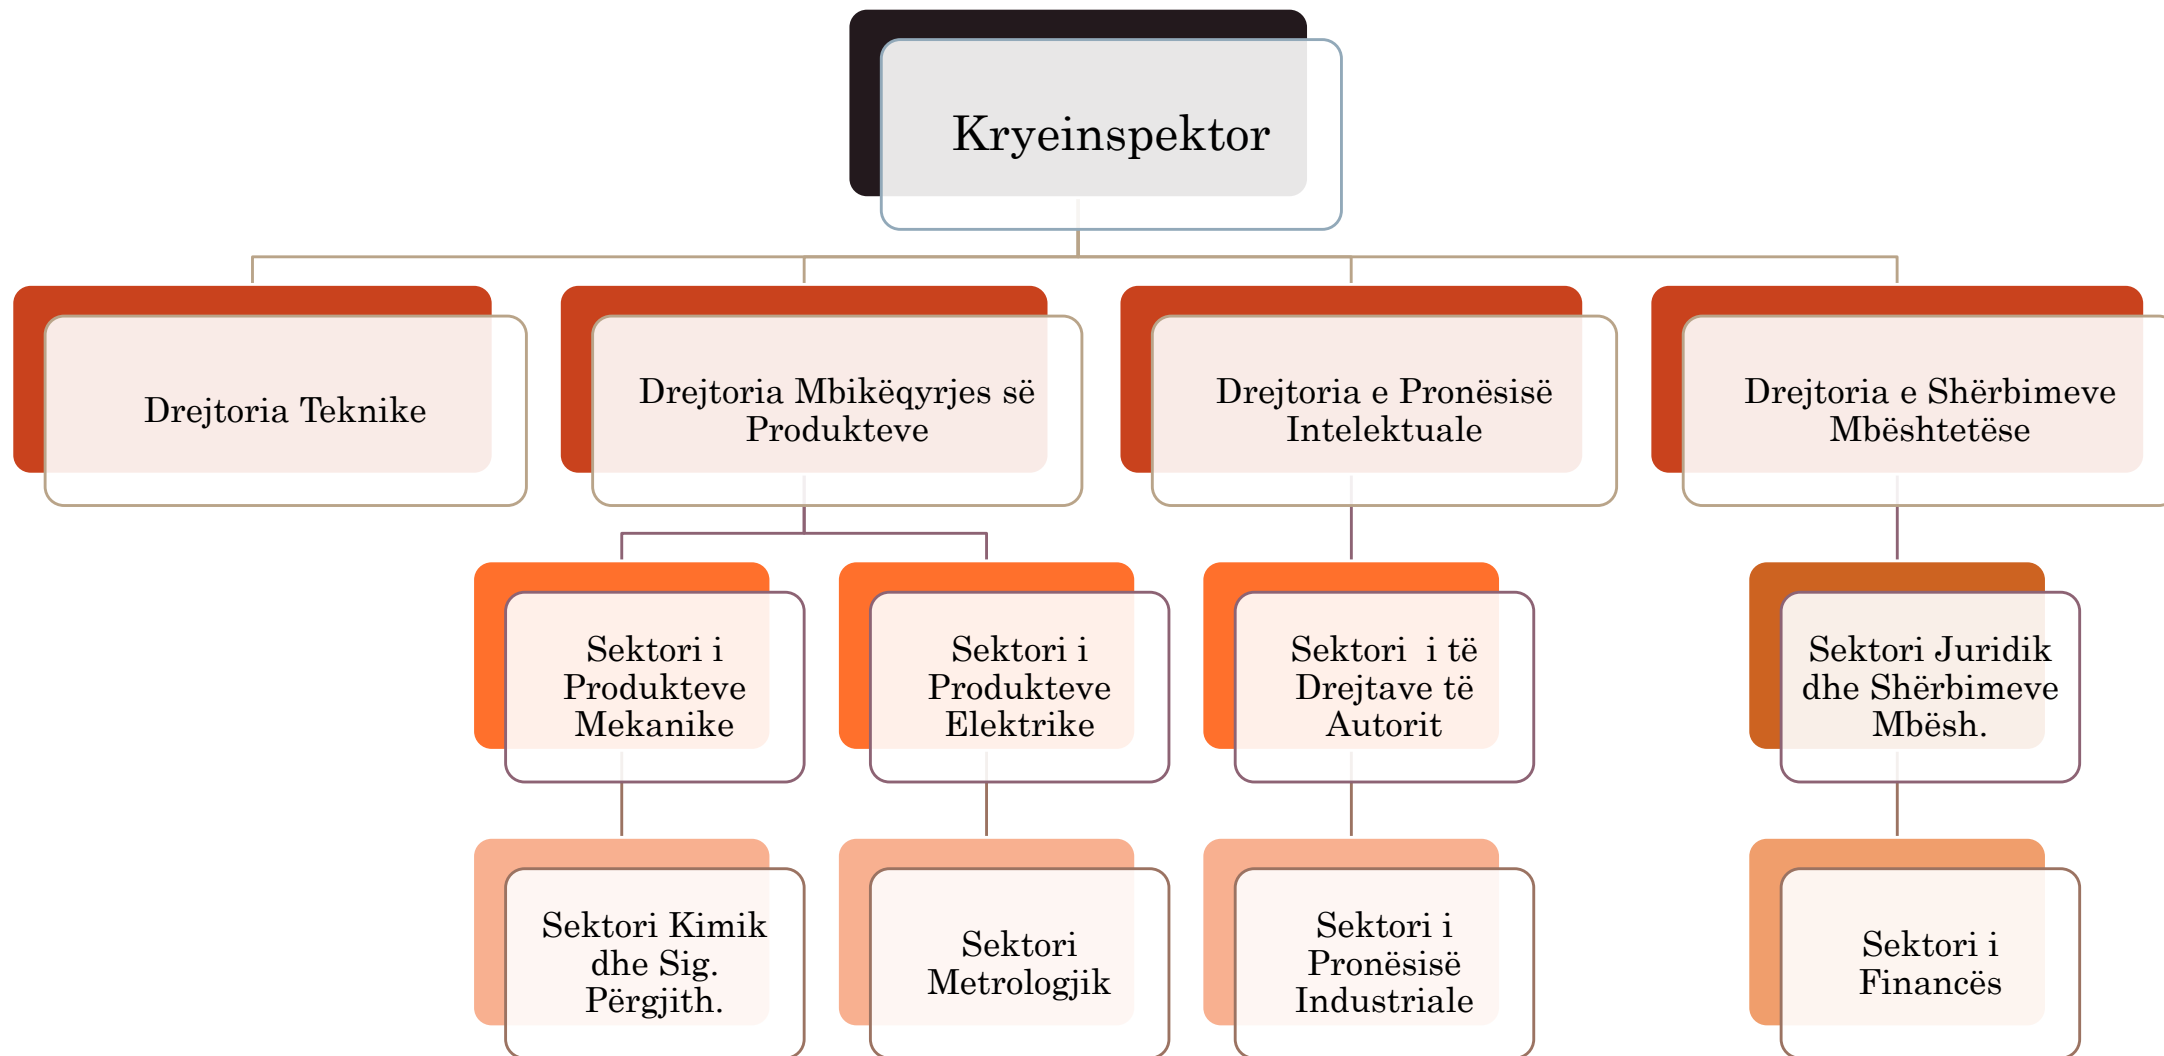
Kryeinspektor

Drejtoria Teknike

Drejtoria Mbikëqyrjes së Produkteve

Drejtoria e Pronësisë Intelektuale

Drejtoria e Shërbimeve Mbështetëse

Sektori i Produkteve Mekanike

Sektori i Produkteve Elektrike

Sektori i të Drejtave të Autorit

Sektori Juridik dhe Shërbimeve Mbësh.

Sektori Kimik dhe Sig. Përgjith.

Sektori Metrologjik

Sektori i Pronësisë Industriale

Sektori i Financës